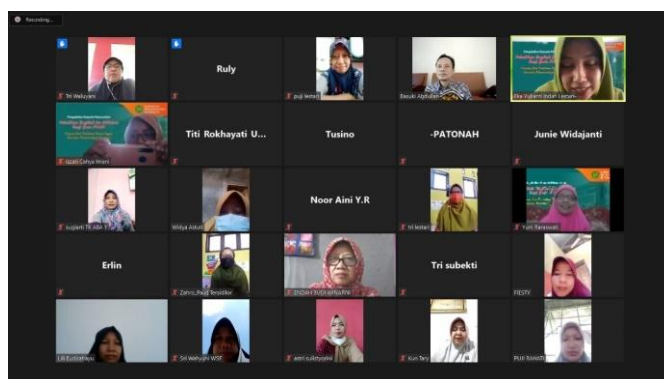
Recording...

Tri Wahyuni

Ruly

puji lestari

Basuki Abdullah

Eka Yuliarni Indah Lestari

Iqbali Cahya Intani

Titi Rokhayati U...

Tusino

-PATONAH

Junie Widajanti

sugiarti TK ABA

Widya Astuti

Noor Aini Y.R

tri lestari

Yuni Taraswati

Erlin

Zahro_Paud Teratai

ENDAH BUDI LESTARI

Tri subekti

FESTY

Lili Budiarti

Sri Wahyuni WSF

asmi sulistyorini

Kus Tary

PUJI RAHAYU